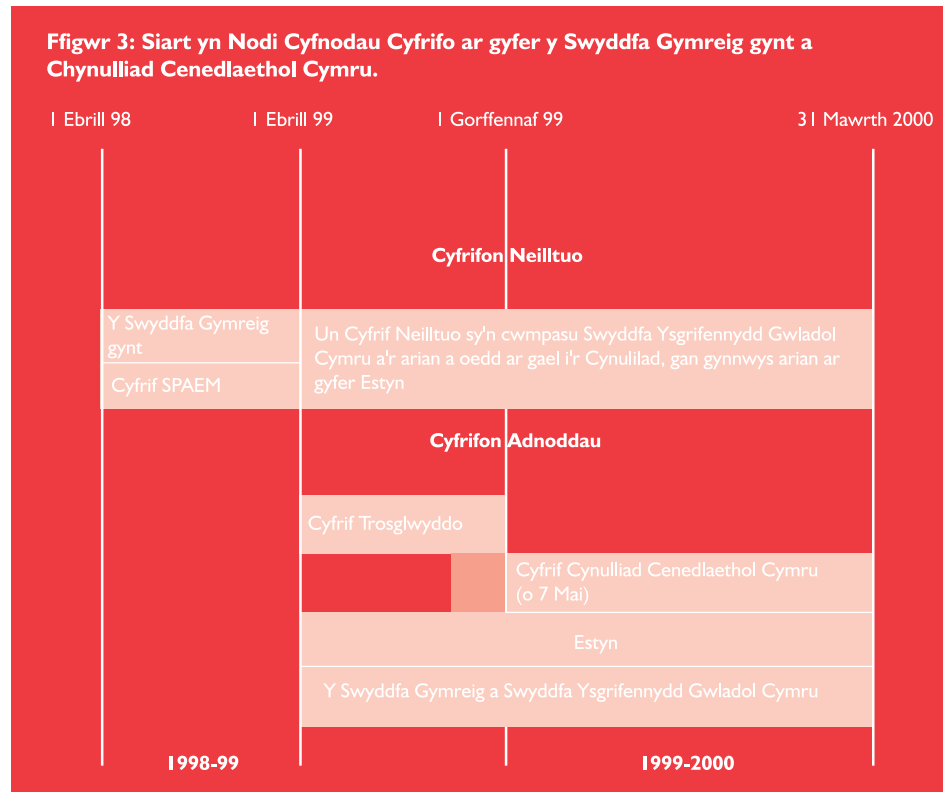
Ffigwr 3: Siart yn Nodi Cyfnodau Cyfrifo ar gyfer y Swyddfa Gymreig gynt a Chynulliad Cenedlaethol Cymru.

1 Ebrill 98

1 Ebrill 99

1 Gorffennaf 99

31 Mawrth 2000

Cyfrifon Neilltuo

Y Swyddfa Gymreig gynt

Cyfrif SPAEM

Un Cyfrif Neilltuo sy'n cwmpasu Swyddfa Ysgrifennydd Gwladol Cymru a'r arian a oedd ar gael i'r Cynulilad, gan gynnwys arian ar gyfer Estyn

Cyfrifon Adnoddau

Cyfrif Trosglwyddo

Cyfrif Cynulliad Cenedlaethol Cymru (o 7 Mai)

Estyn

Y Swyddfa Gymreig a Swyddfa Ysgrifennydd Gwladol Cymru

1998-99

1999-2000